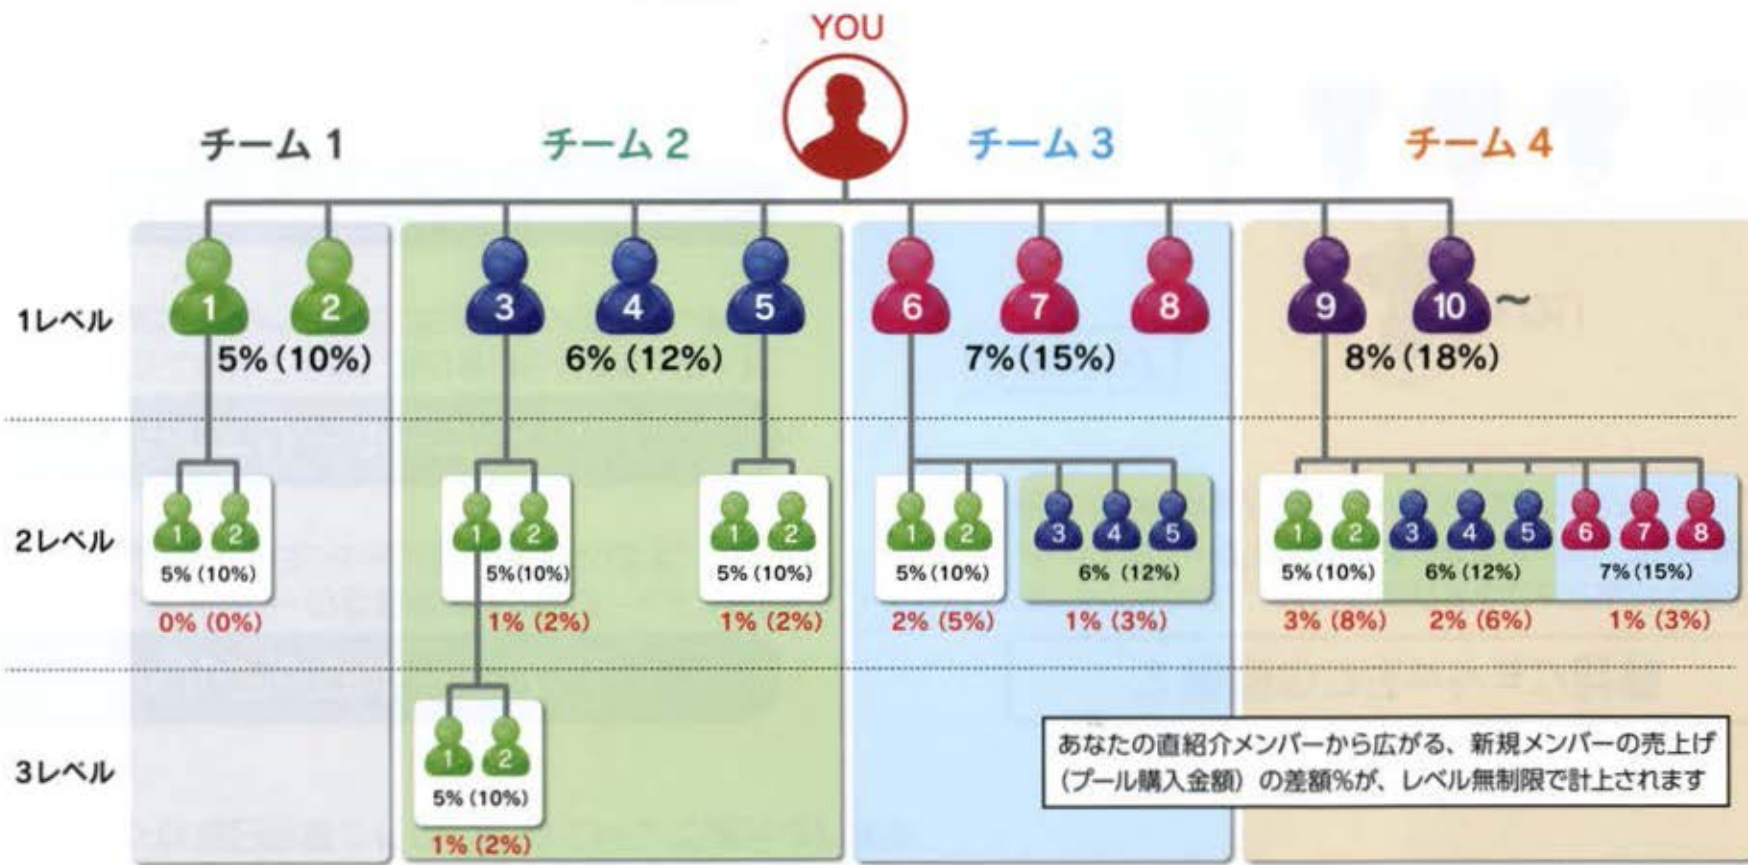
YOU

チーム 1

チーム 2

チーム 3

チーム 4

1レベル

1 2
5% (10%)

3 4 5
6% (12%)

6 7 8
7%(15%)

9 10 ~
8% (18%)

2レベル

1 2
5% (10%)
0% (0%)

1 2
5%(10%)
1% (2%)

1 2
5% (10%)
1% (2%)

1 2
5% (10%)
2% (5%)

3 4 5
6% (12%)
1% (3%)

1 2
5% (10%)
3% (8%)

3 4 5
6% (12%)
2% (6%)

6 7 8
7% (15%)
1% (3%)

3レベル

1 2
5% (10%)
1% (2%)

あなたの直紹介メンバーから広がる、新規メンバーの売上げ(プール購入金額)の差額%が、レベル無制限で計上されます